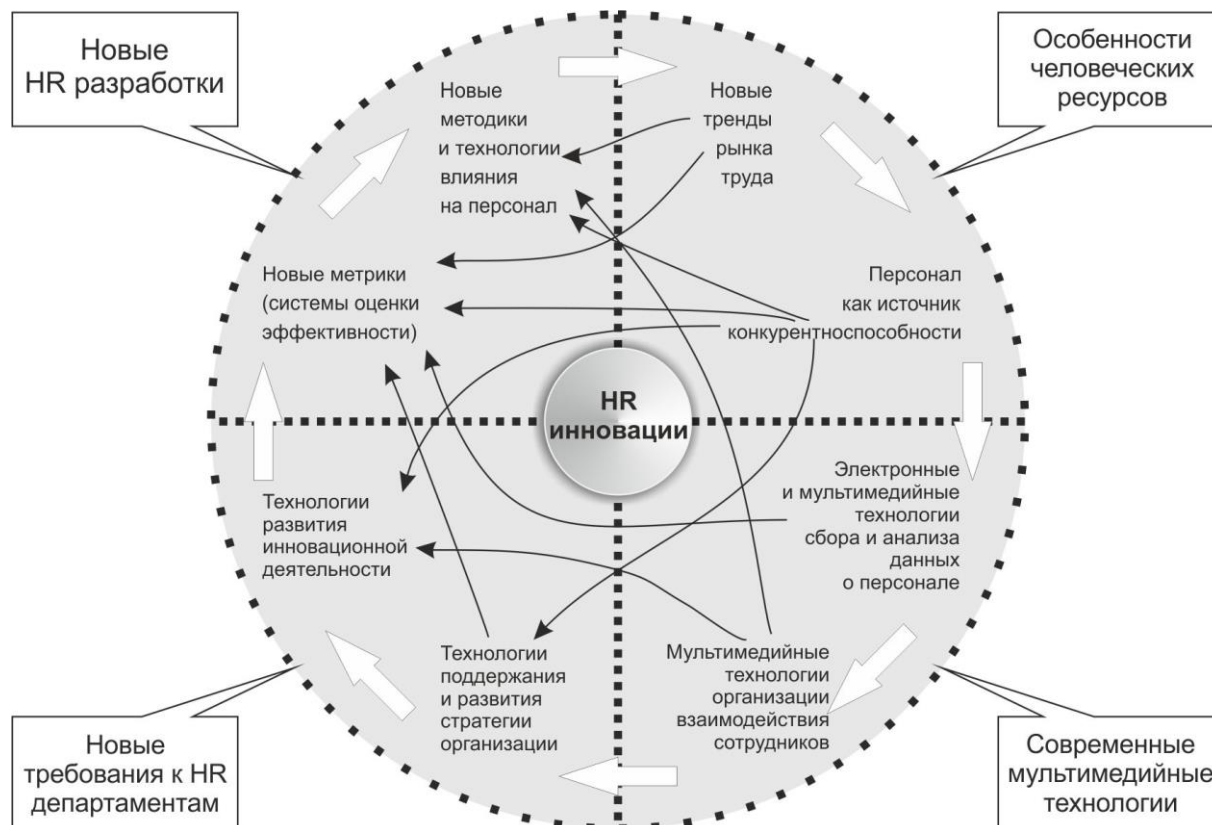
Новые HR разработки

Особенности человеческих ресурсов

Новые методики и технологии влияния на персонал

Новые тренды рынка труда

Новые метрики (системы оценки эффективности)

Персонал как источник конкурентноспособности

HR инновации

Технологии развития инновационной деятельности

Электронные и мультимедийные технологии сбора и анализа данных о персонале

Технологии поддержания и развития стратегии организации

Мультимедийные технологии организации взаимодействия сотрудников

Новые требования к HR департаментам

Современные мультимедийные технологии